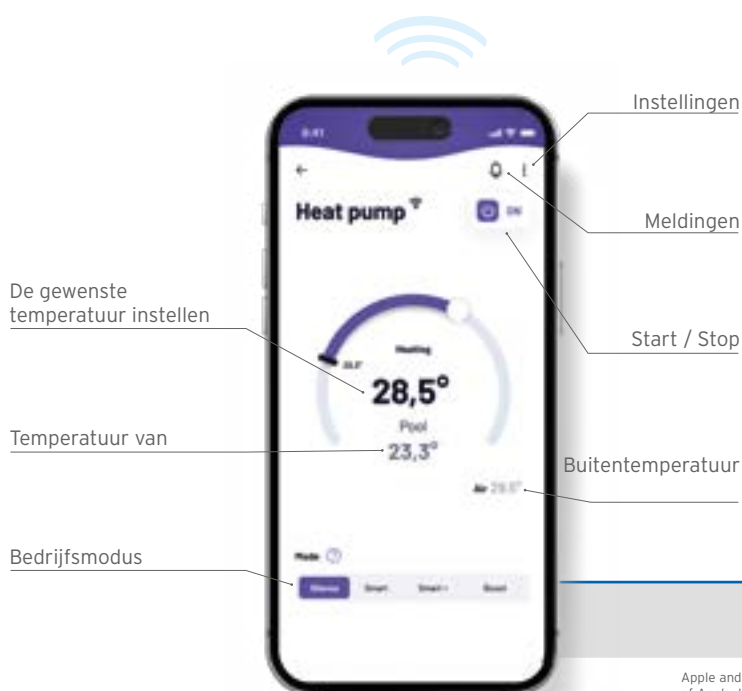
Instellingen

9:41

Heat pump

ON

Meldingen

De gewenste temperatuur instellen

Heating

28,5°

Start / Stop

Pool

Temperatuur van

23,3°

Buitentemperatuur

Air 29,5°

Bedrijfsmodus

Mode

Silence

Smart

Smart+

Boost

Apple and
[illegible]